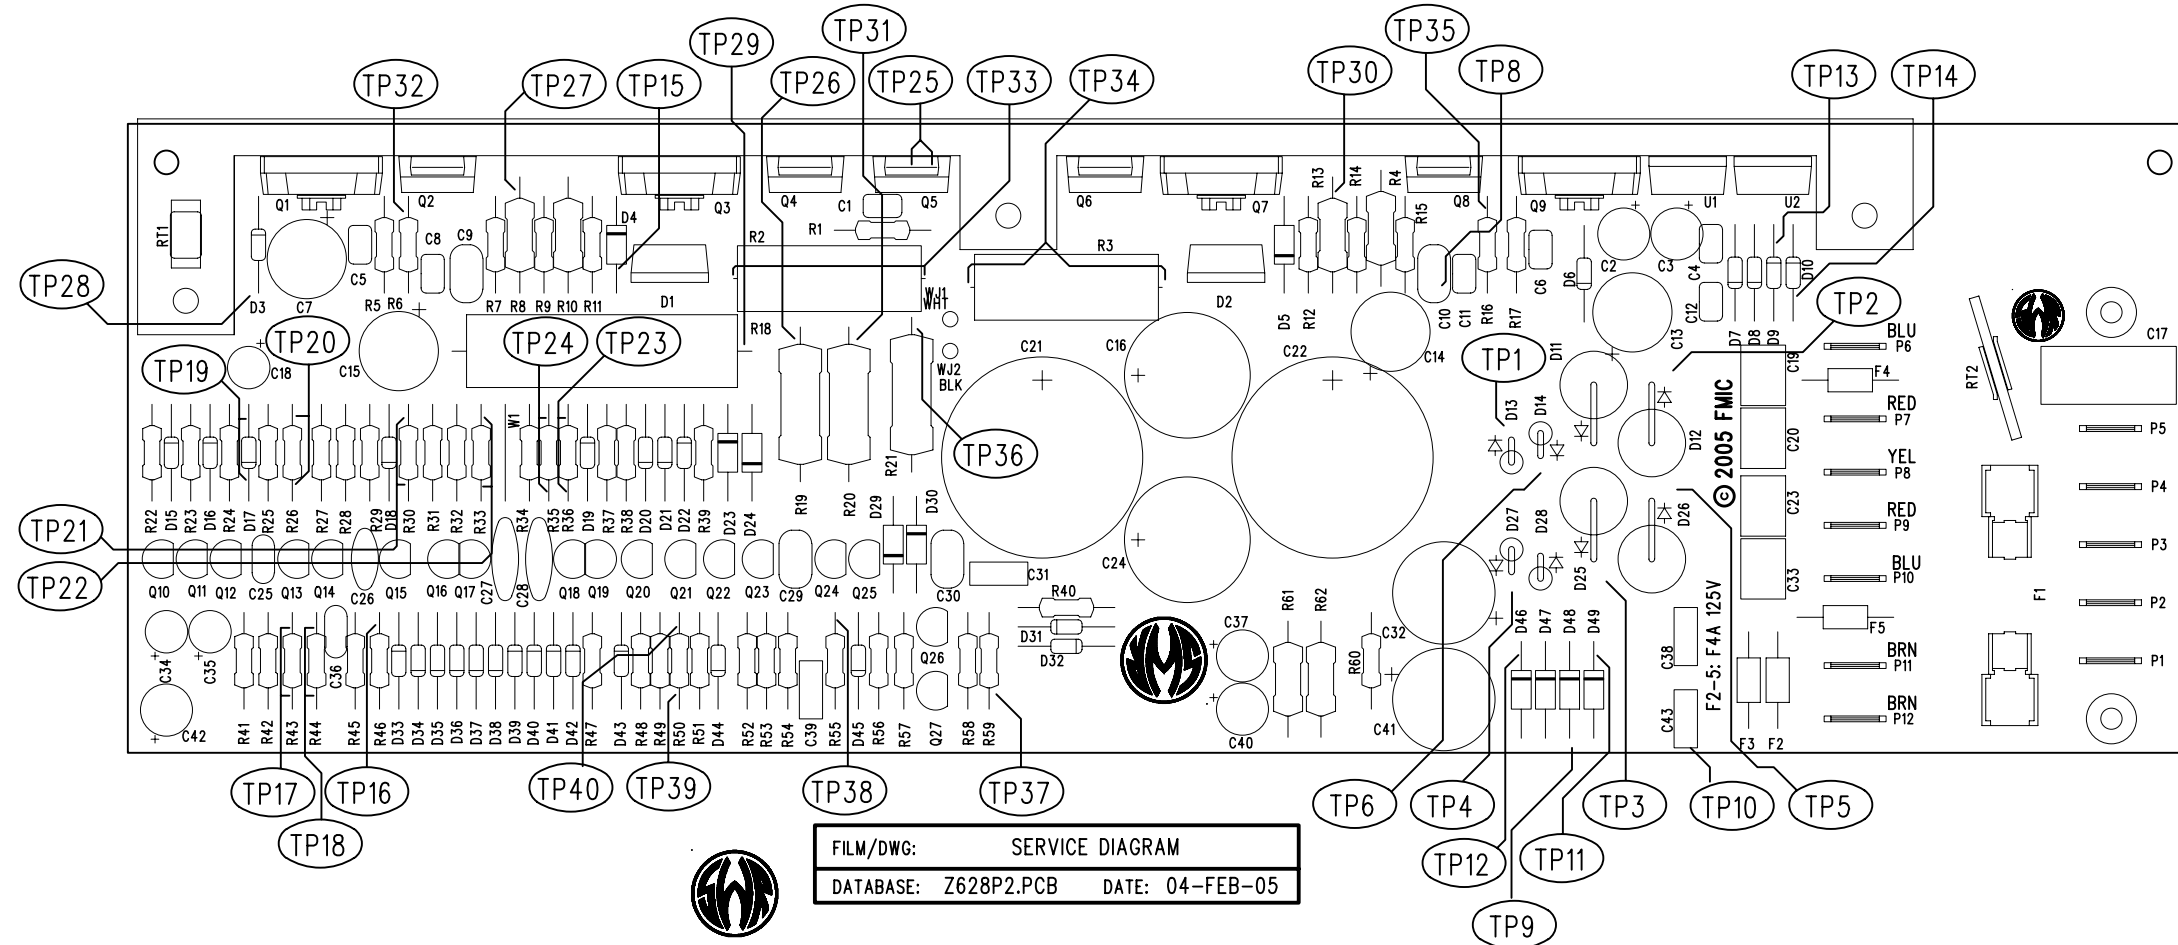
TP29 TP31 TP35
TP32 TP27 TP15 TP26 TP25 TP33 TP34 TP30 TP8 TP13 TP14

RT1 Q1 Q2 Q3 Q4 C1 Q5 Q6 Q7 R13 R14 R4 R15 Q8 Q9 U1 U2
D3 C7 C5 R5 R6 C8 C9 R7 R8 R9 R10 R11 D4 D1 R2 R1 R3 D2 D5 R12 C10 C11 R16 R17 C6 D6 C2 C3 C4 C12 D7 D8 D9 D10 C13 C14
TP28
TP20 TP24 TP23 R18 WJ1 WHT WJ2 BLK C21 C16 C22 TP1 TP2
TP19 C18 C15 W1 D11 D13 D14 C19 BLU P6 F4 RT2 C17
R22 D15 R23 D16 R24 D17 R25 R26 R27 R28 R29 D18 R30 R31 R32 R33 R34 R35 R36 D19 R37 R38 D20 D21 D22 R39 D23 D24 R19 R20 R21 D29 D30 TP36 D12 C20 RED P7 YEL P8 P5 P4
© 2005 FMIC
TP21 D27 D28 D26 C23 RED P9 P3
TP22 Q10 Q11 Q12 C25 Q13 Q14 C26 Q15 Q16 Q17 C27 C28 Q18 Q19 Q20 Q21 Q22 Q23 C29 Q24 Q25 C30 C31 C24 D25 C33 BLU P10
R40 D31 D32 C37 R61 R62 R60 C32 F1 P2 F5
C34 C35 C36 Q26 D46 D47 D48 D49 C38 F2-5: F4A 125V BRN P11 P1
C42 R41 R42 R43 R44 R45 R46 D33 D34 D35 D36 D37 D38 D39 D40 D41 D42 R47 D43 R48 R49 R50 R51 D44 R52 R53 R54 C39 R55 D45 R56 R57 Q27 R58 R59 C40 C41 C43 F3 F2 BRN P12
TP17 TP16 TP40 TP39 TP38 TP37 TP6 TP4 TP3 TP10 TP5
TP18 TP12 TP11
TP9

| FILM/DWG: | SERVICE DIAGRAM |
|---|---|
| DATABASE: Z628P2.PCB | DATE: 04-FEB-05 |